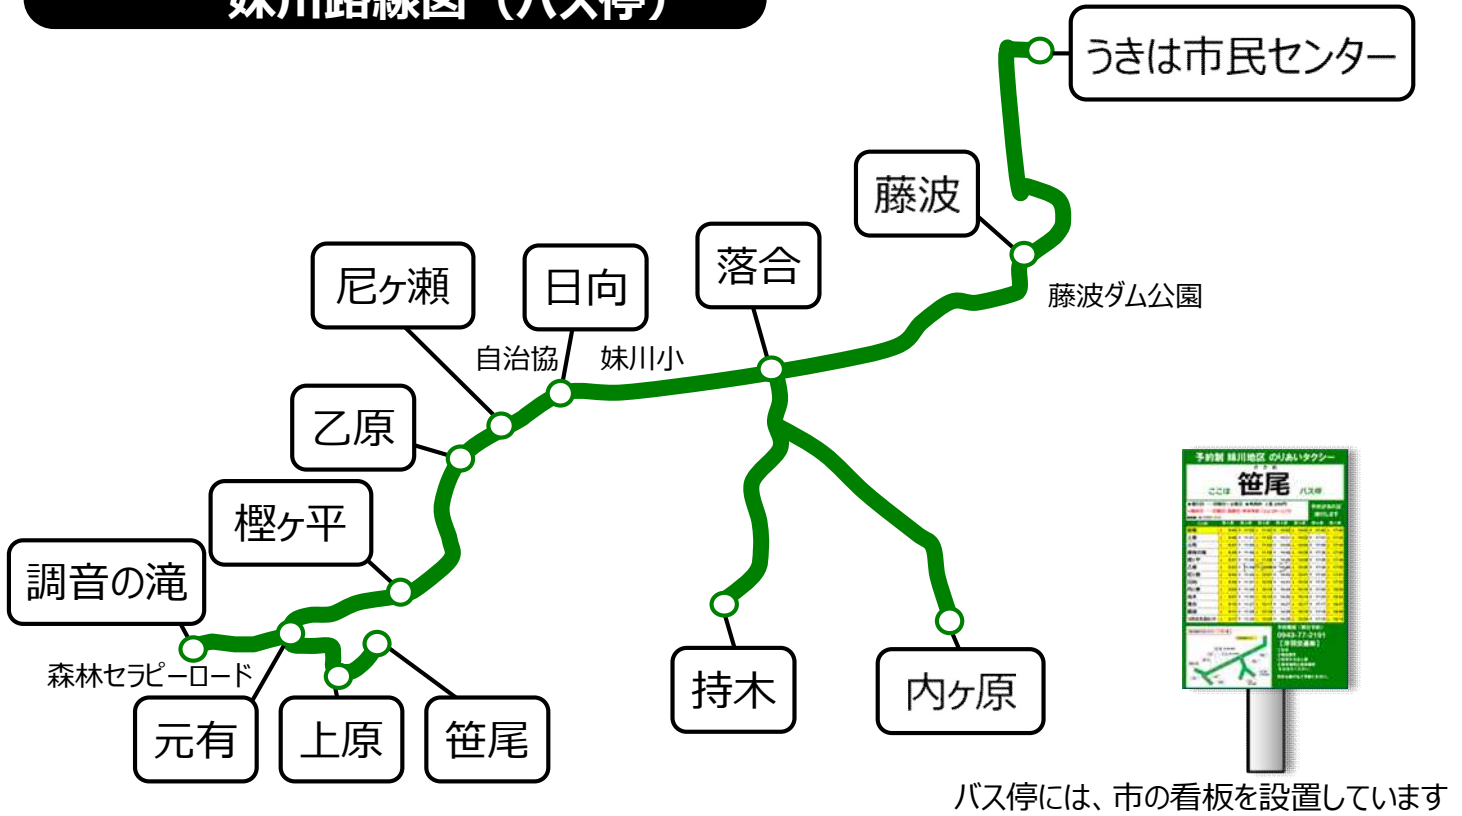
妹川路線図（バス停）

うきは市民センター

藤波

藤波ダム公園

落合

日向

尼ヶ瀬

自治協

妹川小

乙原

樫ヶ平

調音の滝

森林セラピーロード

元有

上原

笹尾

持木

内ヶ原

予約制 妹川地区 のりあいタクシー

ここは 笹尾 バス停

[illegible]

バス停には、市の看板を設置しています